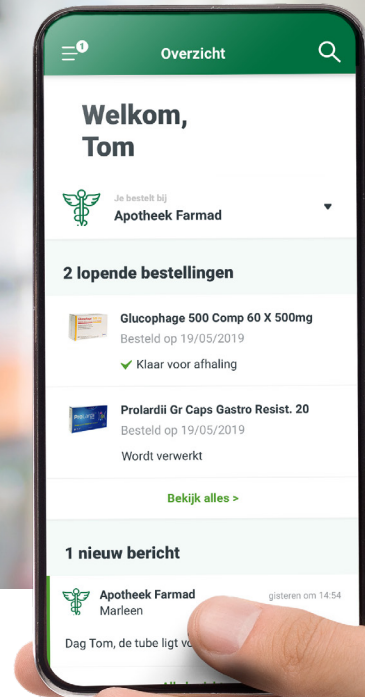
1

Overzicht

Welkom, Tom

Je bestelt bij
Apotheek Farmad

2 lopende bestellingen

Glucophage 500 Comp 60 X 500mg
Besteld op 19/05/2019
✔ Klaar voor afhaling

Prolardii Gr Caps Gastro Resist. 20
Besteld op 19/05/2019
Wordt verwerkt

Bekijk alles >

1 nieuw bericht

Apotheek Farmad
Marleen
gisteren om 14:54

Dag Tom, de tube ligt vo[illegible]